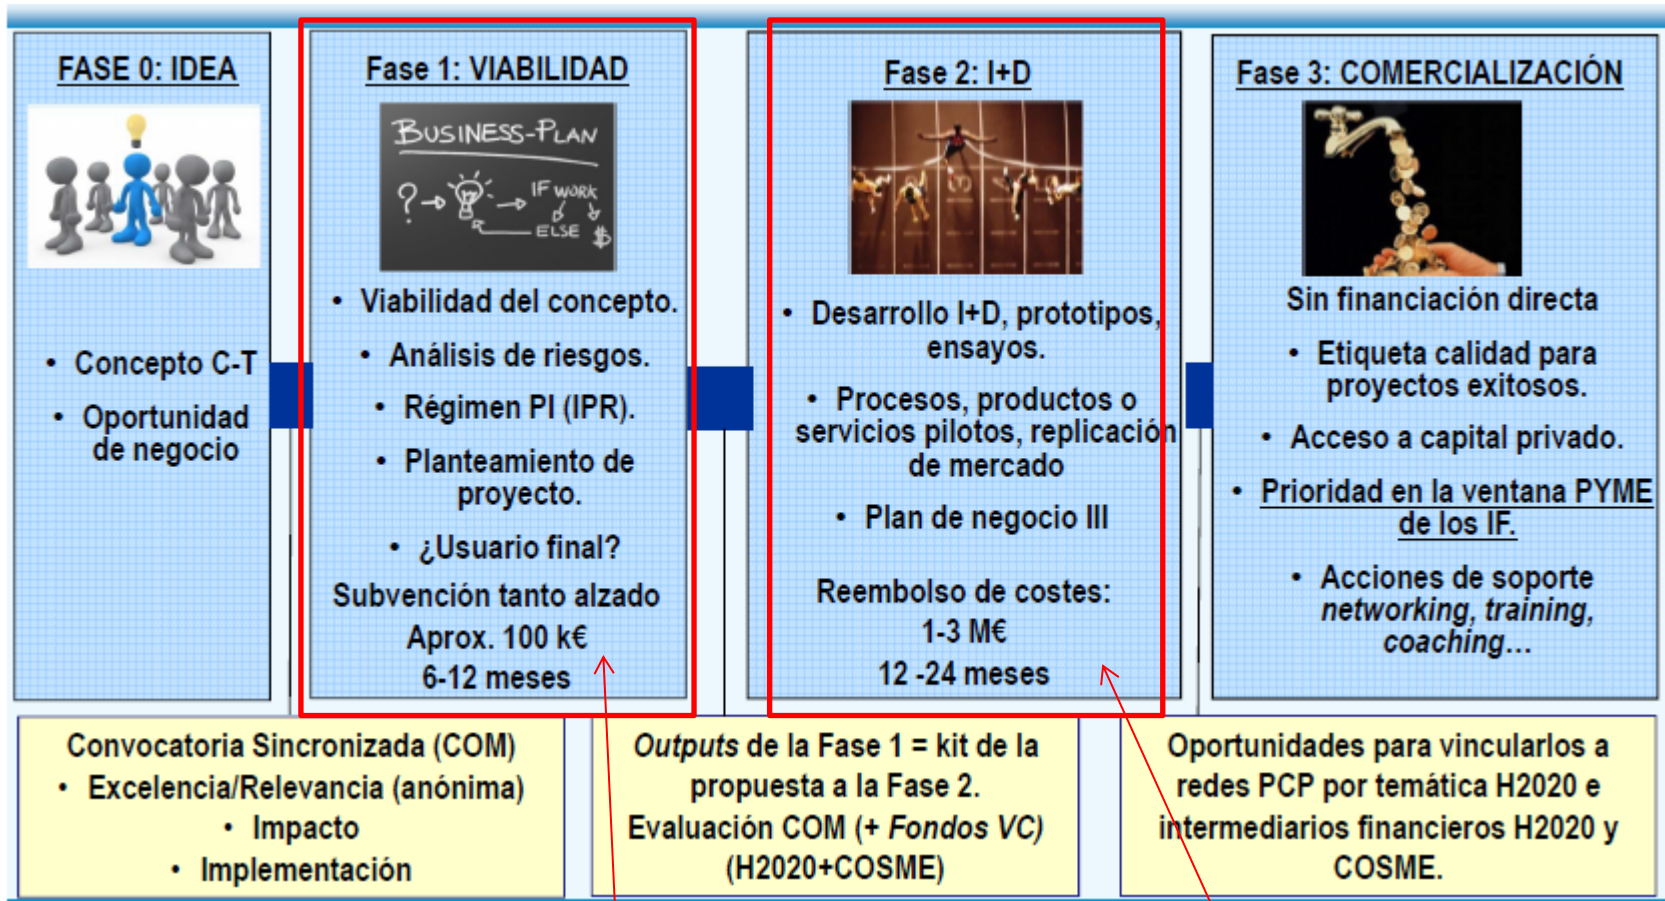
FASE 0: IDEA

• Concepto C-T

• Oportunidad de negocio

Fase 1: VIABILIDAD

BUSINESS-PLAN

? IF WORK ELSE $

• Viabilidad del concepto.

• Análisis de riesgos.

• Régimen PI (IPR).

• Planteamiento de proyecto.

• ¿Usuario final?

Subvención tanto alzado

Aprox. 100 k€

6-12 meses

Fase 2: I+D

• Desarrollo I+D, prototipos, ensayos.

• Procesos, productos o servicios pilotos, replicación de mercado

• Plan de negocio III

Reembolso de costes:

1-3 M€

12 -24 meses

Fase 3: COMERCIALIZACIÓN

Sin financiación directa

• Etiqueta calidad para proyectos exitosos.

• Acceso a capital privado.

• Prioridad en la ventana PYME de los IF.

• Acciones de soporte *networking, training, coaching*...

Convocatoria Sincronizada (COM)
• Excelencia/Relevancia (anónima)
• Impacto
• Implementación

*Outputs* de la Fase 1 = kit de la propuesta a la Fase 2.
Evaluación COM (+ *Fondos VC*)
(H2020+COSME)

Oportunidades para vincularlos a redes PCP por temática H2020 e intermediarios financieros H2020 y COSME.